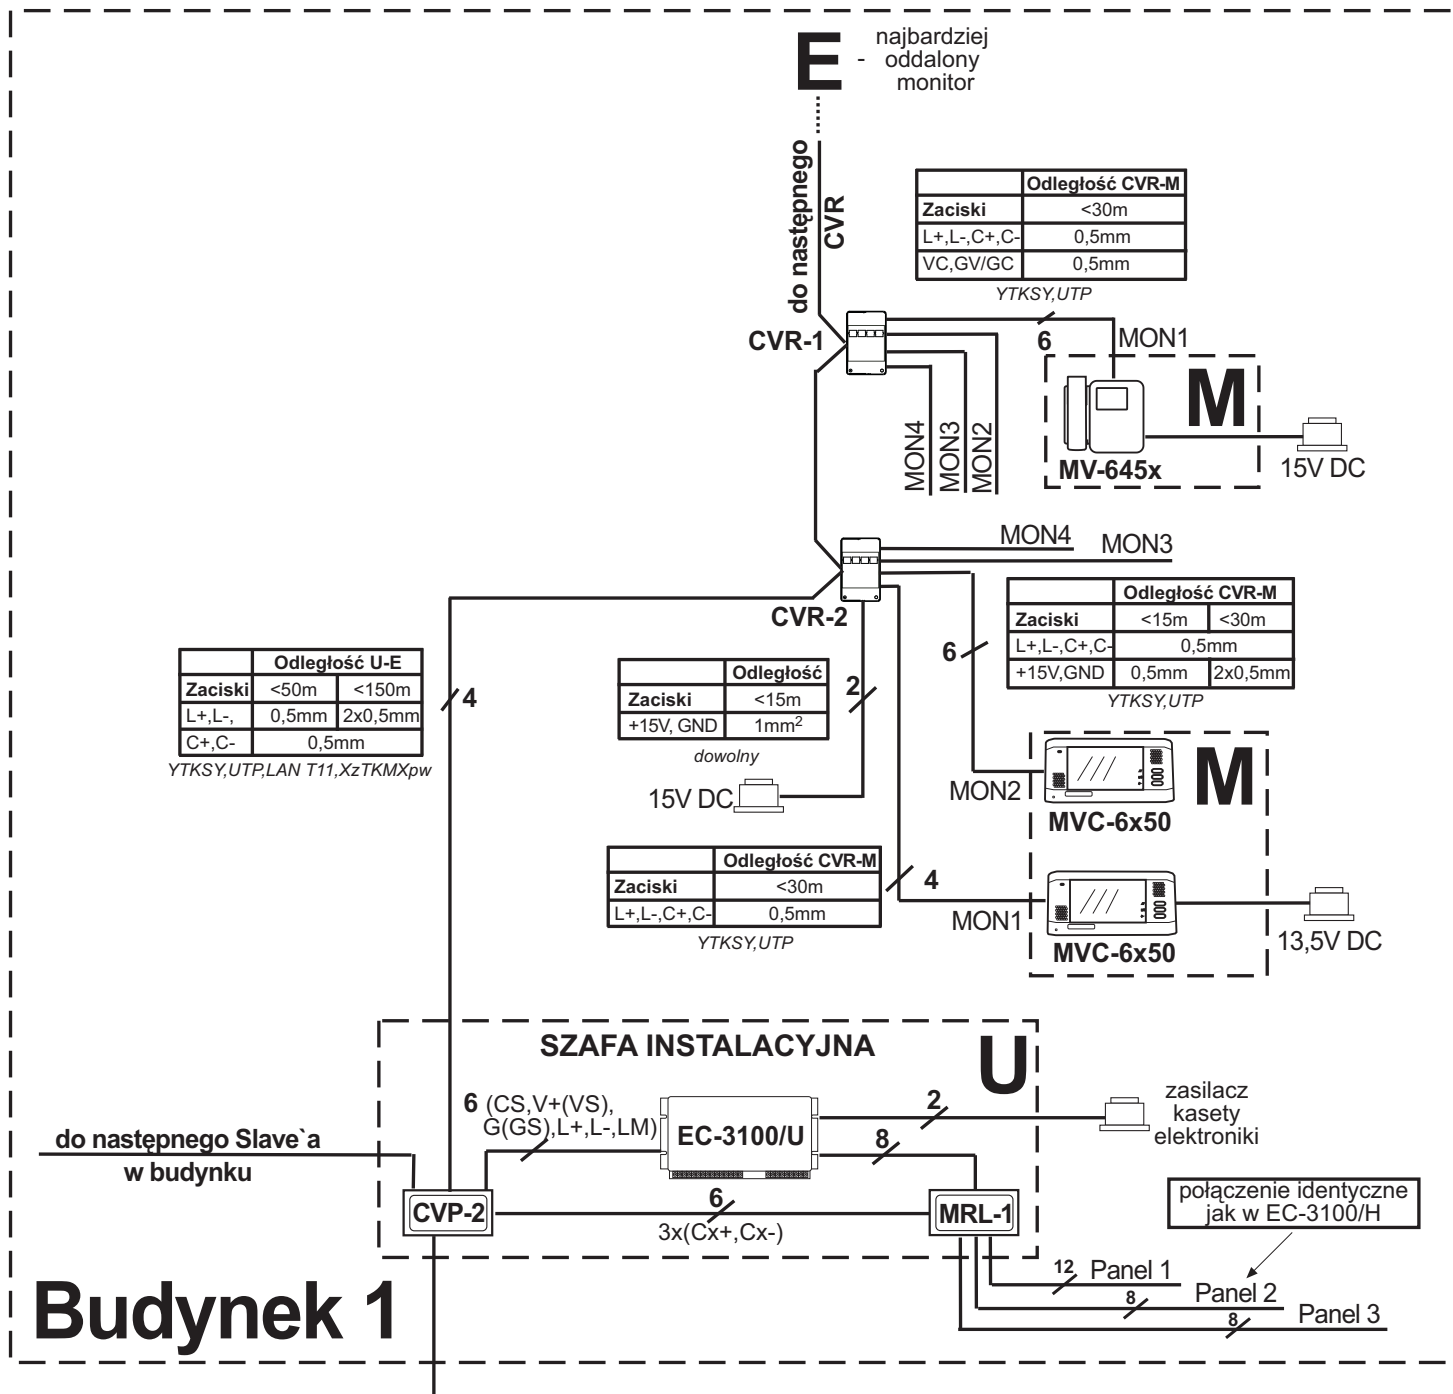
E - najbardziej oddalony monitor

do następnego CVR

| | Odległość CVR-M |
|---|---|
| Zaciski | <30m |
| L+,L-,C+,C- | 0,5mm |
| VC,GV/GC | 0,5mm |

YTKSY,UTP

CVR-1

6

MON1

M

MV-645x

15V DC

MON4 MON3 MON2

MON4

MON3

CVR-2

| | Odległość CVR-M | |
|---|---|---|
| Zaciski | <15m | <30m |
| L+,L-,C+,C- | 0,5mm | |
| +15V,GND | 0,5mm | 2x0,5mm |

YTKSY,UTP

6

| | Odległość U-E | |
|---|---|---|
| Zaciski | <50m | <150m |
| L+,L-, | 0,5mm | 2x0,5mm |
| C+,C- | 0,5mm | |

YTKSY,UTP,LAN T11,XzTKMXpw

4

| | Odległość |
|---|---|
| Zaciski | <15m |
| +15V, GND | 1mm$^2$ |

dowolny

2

15V DC

MON2

M

MVC-6x50

| | Odległość CVR-M |
|---|---|
| Zaciski | <30m |
| L+,L-,C+,C- | 0,5mm |

YTKSY,UTP

4

MON1

MVC-6x50

13,5V DC

SZAFA INSTALACYJNA

U

6 (CS,V+(VS), G(GS),L+,L-,LM)

EC-3100/U

2

zasilacz kasety elektroniki

8

do następnego Slave`a w budynku

CVP-2

6

3x(Cx+,Cx-)

MRL-1

połączenie identyczne jak w EC-3100/H

12 Panel 1

8 Panel 2

8 Panel 3

Budynek 1